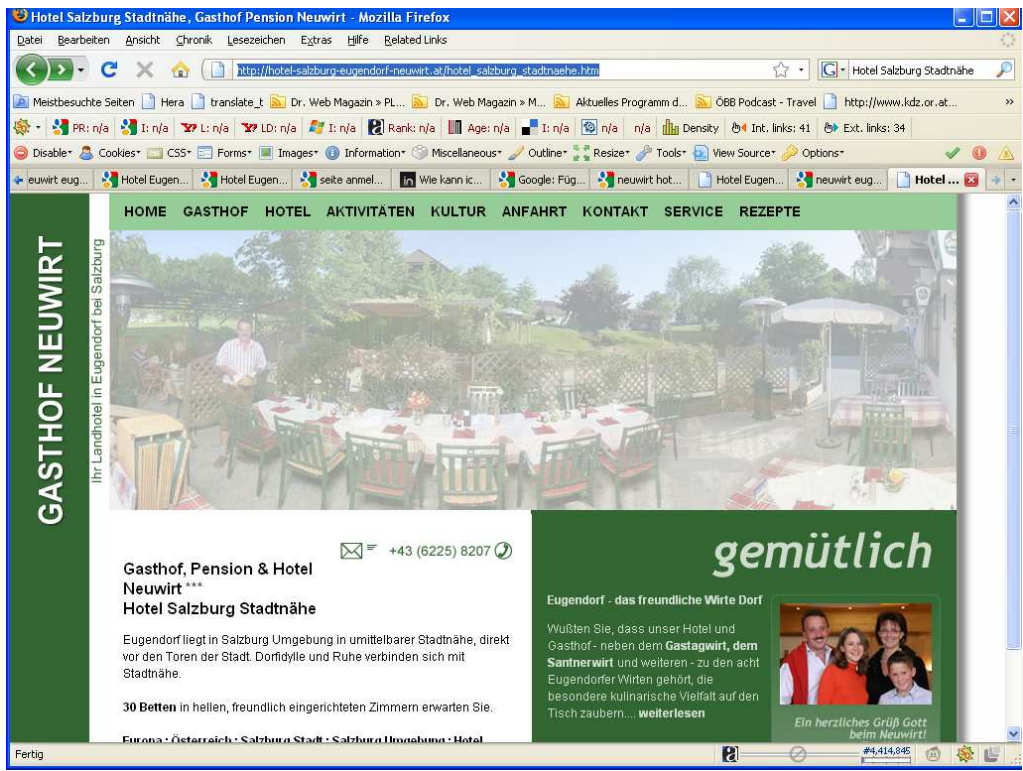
Hotel Salzburg Stadtnähe, Gasthof Pension Neuwirt - Mozilla Firefox

Datei Bearbeiten Ansicht Chronik Lesezeichen Extras Hilfe Related Links

http://hotel-salzburg-eugendorf-neuwirt.at/hotel_salzburg_stadtnaehe.htm

Hotel Salzburg Stadtnähe

Meistbesuchte Seiten Hera translate_t Dr. Web Magazin » PL... Dr. Web Magazin » M... Aktuelles Programm d... ÖBB Podcast - Travel http://www.kdz.or.at...

PR: n/a I: n/a L: n/a LD: n/a I: n/a Rank: n/a Age: n/a I: n/a n/a n/a Density Int. links: 41 Ext. links: 34

Disable Cookies CSS Forms Images Information Miscellaneous Outline Resize Tools View Source Options

euwirt eug... Hotel Eugen... Hotel Eugen... seite anmel... Wie kann ic... Google: Füg... neuwirt hot... Hotel Eugen... neuwirt eug... Hotel ...

HOME GASTHOF HOTEL AKTIVITÄTEN KULTUR ANFAHRT KONTAKT SERVICE REZEPTE

GASTHOF NEUWIRT

Ihr Landhotel in Eugendorf bei Salzburg

+43 (6225) 8207

Gasthof, Pension & Hotel Neuwirt ***
Hotel Salzburg Stadtnähe

Eugendorf liegt in Salzburg Umgebung in umittelbarer Stadtnähe, direkt vor den Toren der Stadt. Dorfidylle und Ruhe verbinden sich mit Stadtnähe.

30 Betten in hellen, freundlich eingerichteten Zimmern erwarten Sie.

Europa : Österreich : Salzburg Stadt : Salzburg Umgebung : Hotel

gemütlich

Eugendorf - das freundliche Wirte Dorf

Wußten Sie, dass unser Hotel und Gasthof - neben dem Gastagwirt, dem Santnerwirt und weiteren - zu den acht Eugendorfer Wirten gehört, die besondere kulinarische Vielfalt auf den Tisch zaubern... weiterlesen

Ein herzliches Grüß Gott beim Neuwirt!

Fertig

#4,414,845